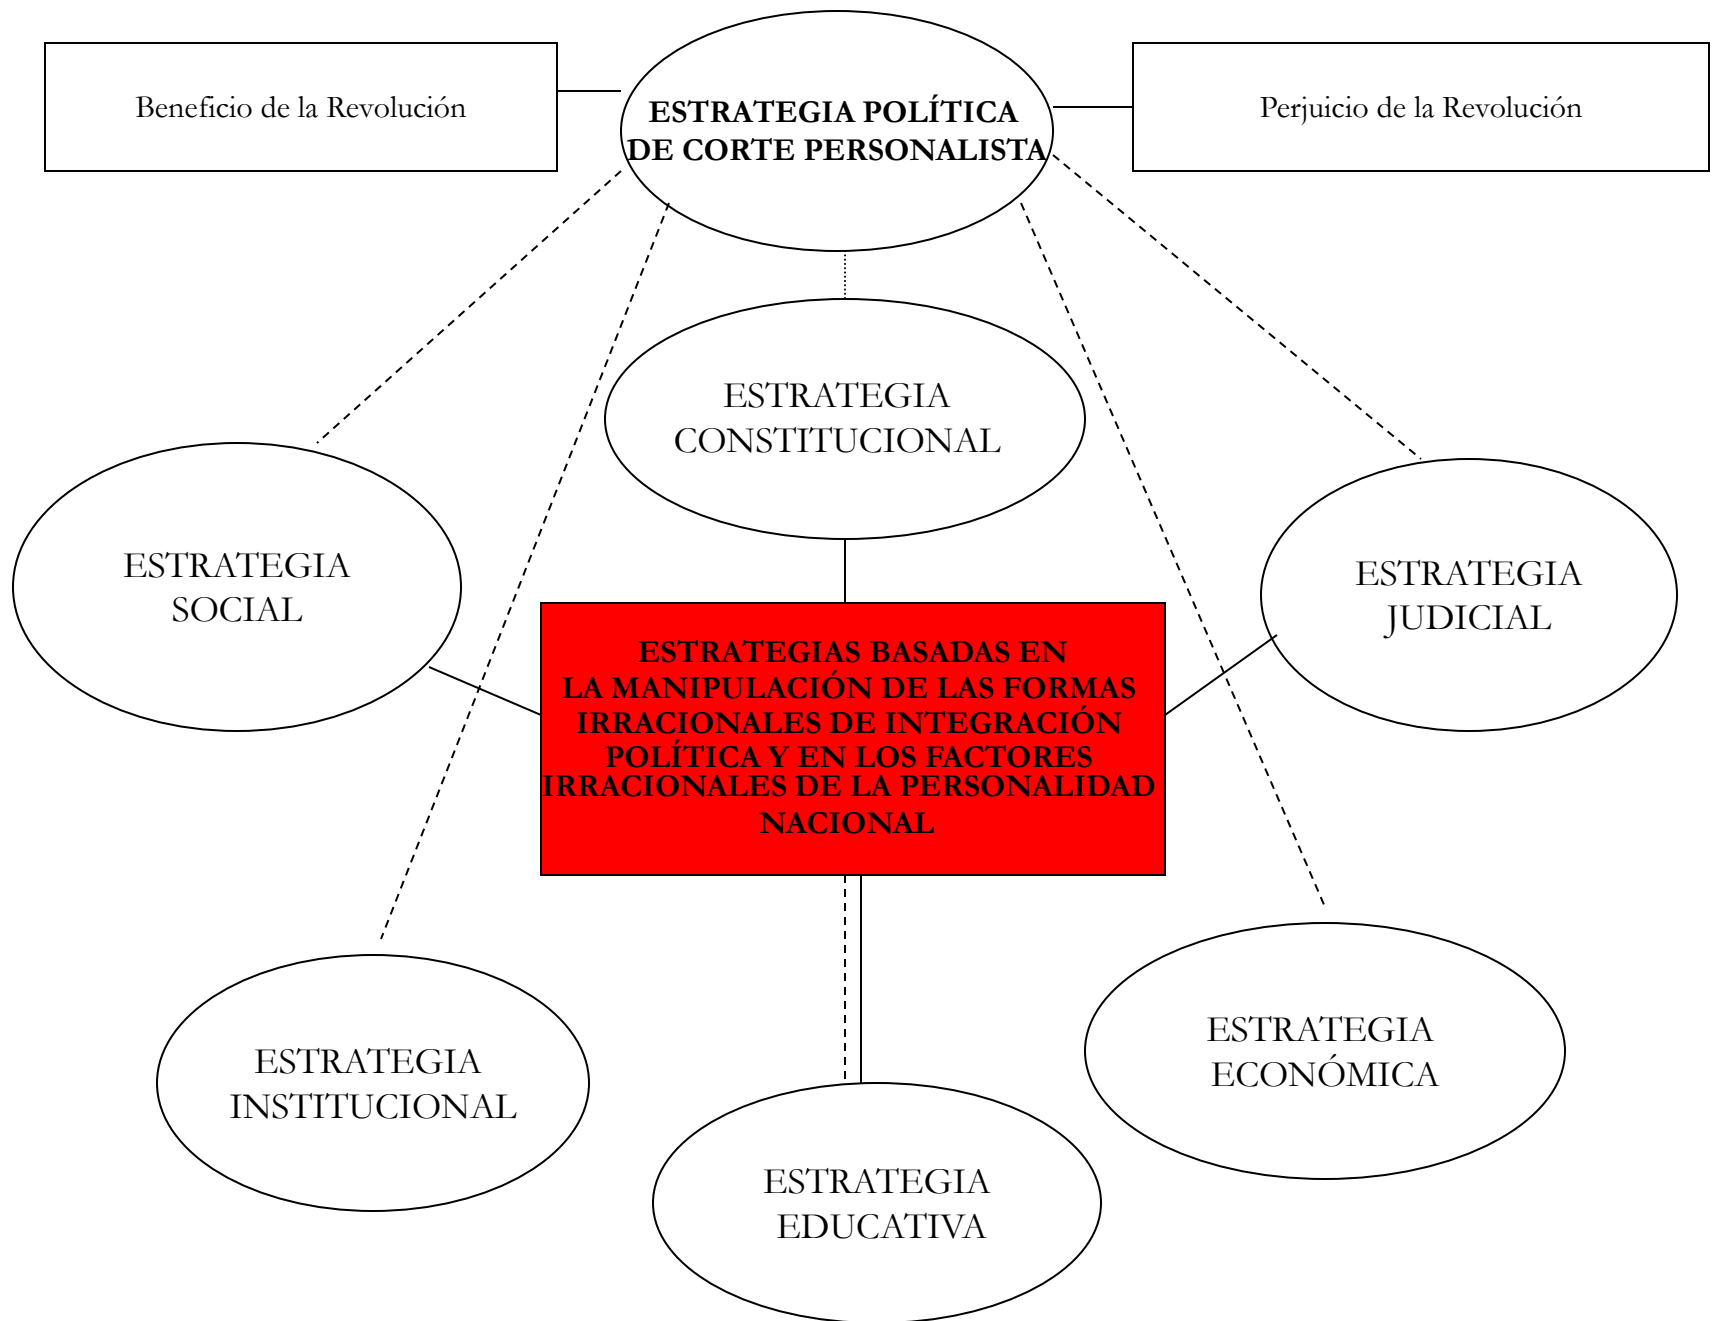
Beneficio de la Revolución

ESTRATEGIA POLÍTICA DE CORTE PERSONALISTA

Perjuicio de la Revolución

ESTRATEGIA CONSTITUCIONAL

ESTRATEGIA SOCIAL

ESTRATEGIA JUDICIAL

ESTRATEGIAS BASADAS EN LA MANIPULACIÓN DE LAS FORMAS IRRACIONALES DE INTEGRACIÓN POLÍTICA Y EN LOS FACTORES IRRACIONALES DE LA PERSONALIDAD NACIONAL

ESTRATEGIA INSTITUCIONAL

ESTRATEGIA ECONÓMICA

ESTRATEGIA EDUCATIVA